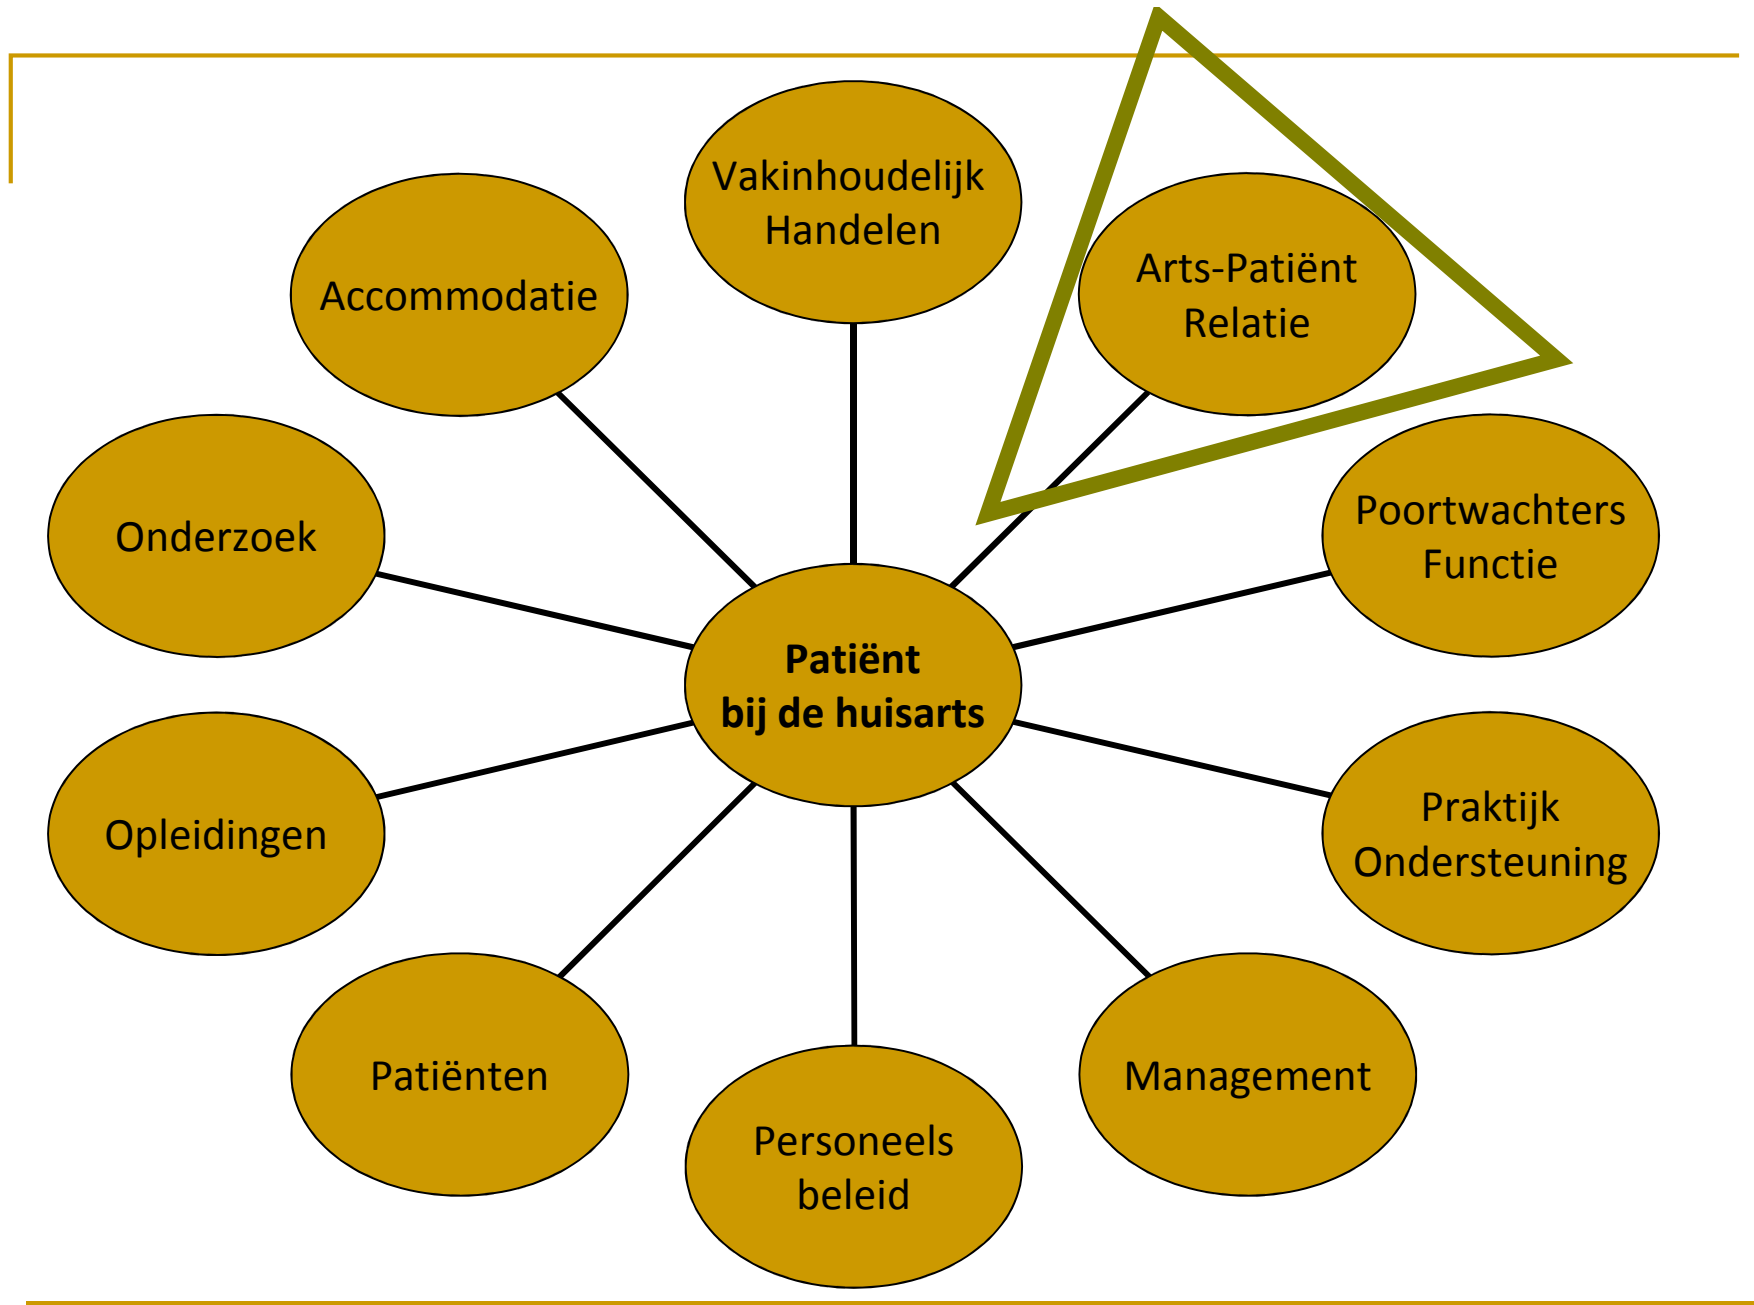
Vakinhoudelijk Handelen

Accommodatie

Arts-Patiënt Relatie

Onderzoek

Poortwachters Functie

**Patiënt bij de huisarts**

Opleidingen

Praktijk Ondersteuning

Patiënten

Personeels beleid

Management